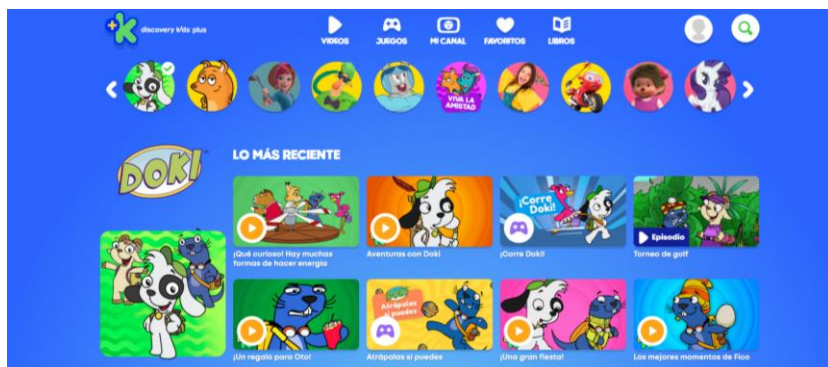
discovery kids plus

VIDEOS JUEGOS MI CANAL FAVORITOS LIBROS

VIVA LA AMISTAD

DOKI

LO MÁS RECIENTE

¡Qué curioso! Hay muchas formas de hacer energía

Aventuras con Doki

¡Corre Doki!

¡Corre Doki!

Episodio

Torneo de golf

¡Un regalo para Otto!

Atrápalas si puedes

Atrápalas si puedes

¡Una gran fiesta!

Los mejores momentos de Fico